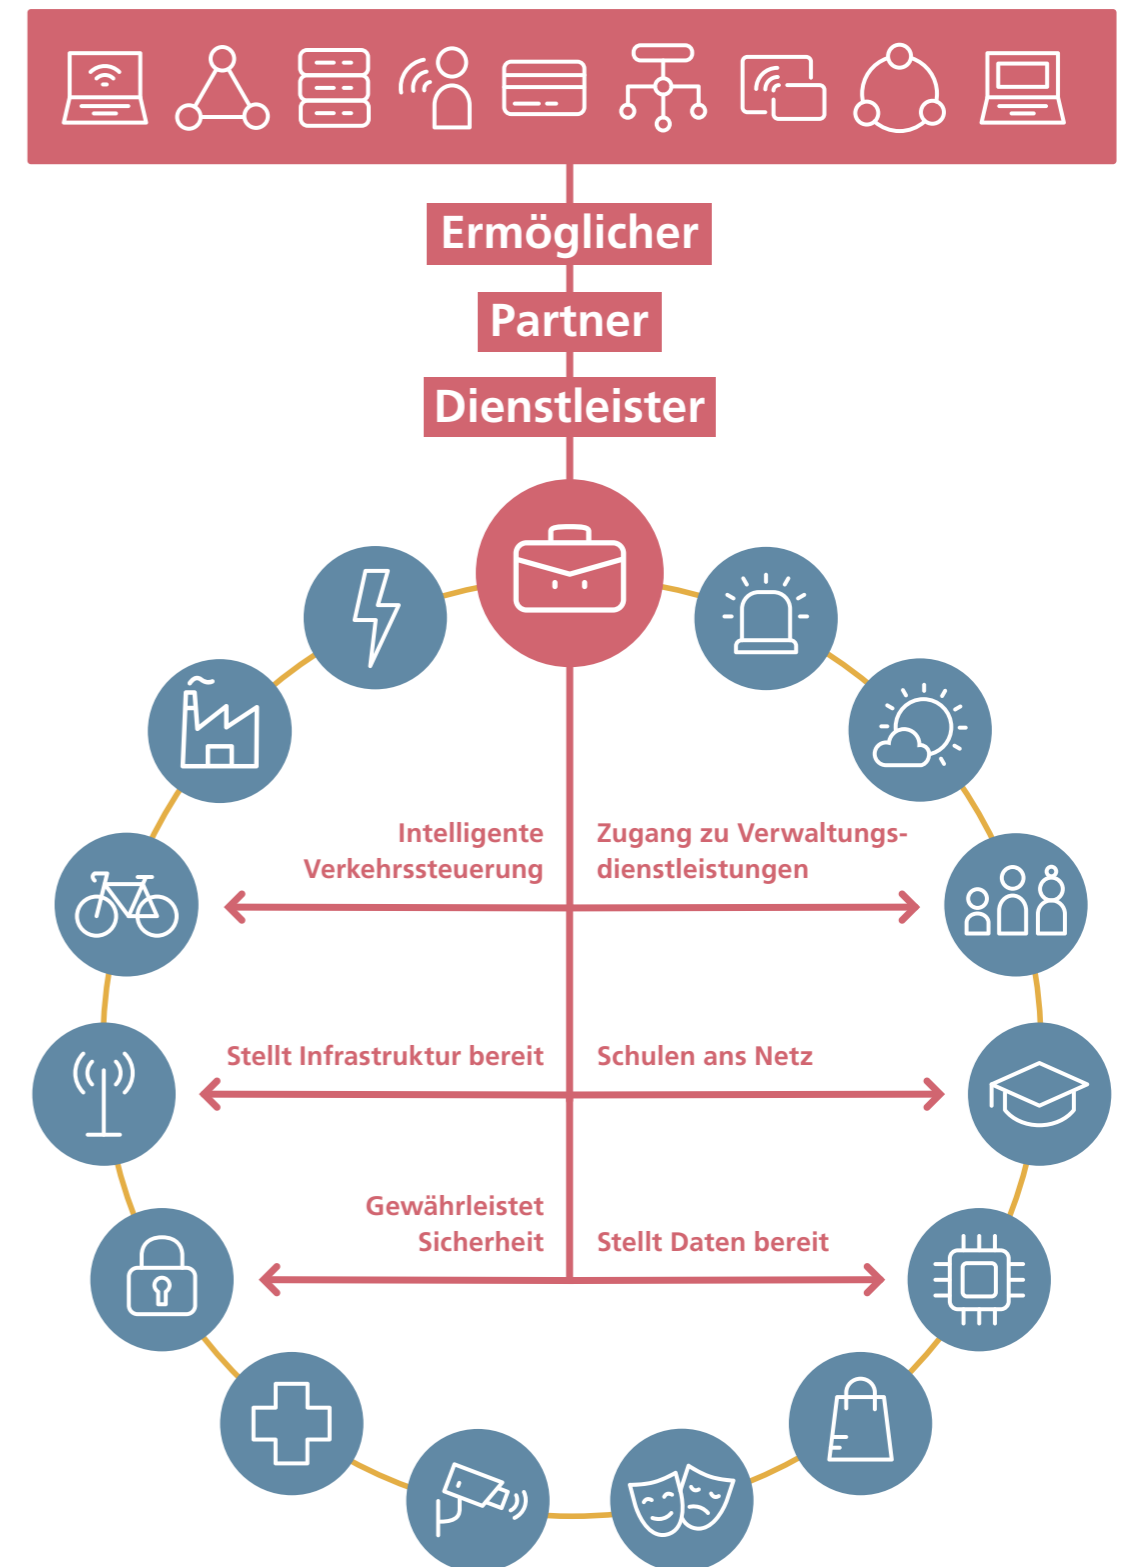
Ermöglicher

Partner

Dienstleister

Intelligente Verkehrssteuerung

Zugang zu Verwaltungsdienstleistungen

Stellt Infrastruktur bereit

Schulen ans Netz

Gewährleistet Sicherheit

Stellt Daten bereit